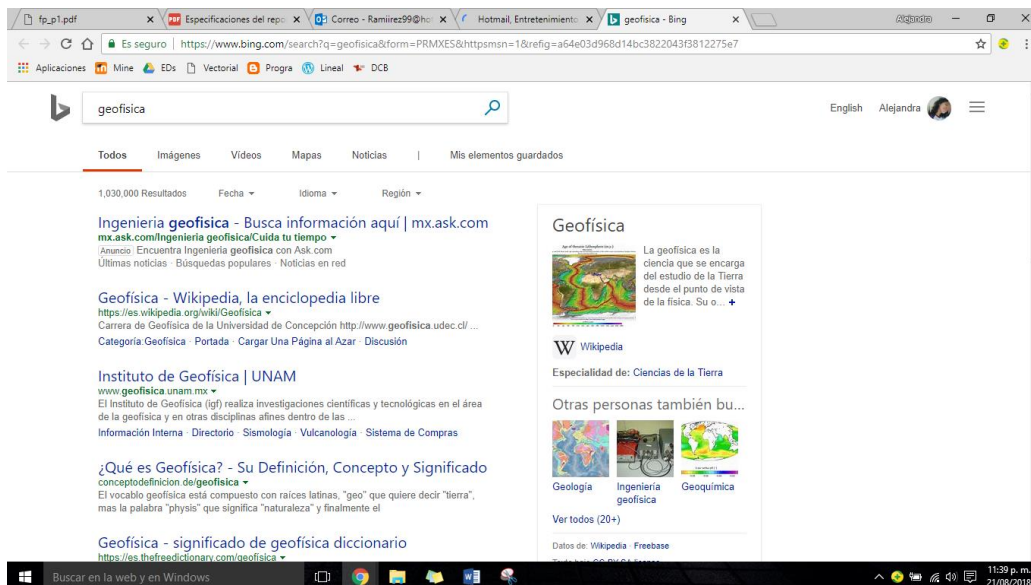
fp_p1.pdf ×
Especificaciones del repo ×
Correo - Ramiirez99@ho ×
Hotmail, Entretenimiento ×
geofisica - Bing ×
Alejandra

Es seguro | https://www.bing.com/search?q=geofisica&form=PRMXES&httpsmsn=1&refig=a64e03d968d14bc3822043f3812275e7

Aplicaciones Mine EDs Vectorial Progra Lineal DCB

geofisica

English Alejandra

Todos Imágenes Videos Mapas Noticias | Mis elementos guardados

1,030,000 Resultados Fecha Idioma Región

Ingenieria geofisica - Busca información aquí | mx.ask.com
mx.ask.com/Ingenieria geofisica/Cuida tu tiempo
Anuncio Encuentra Ingenieria geofisica con Ask.com
Últimas noticias · Búsquedas populares · Noticias en red

Geofísica - Wikipedia, la enciclopedia libre
https://es.wikipedia.org/wiki/Geofísica
Carrera de Geofísica de la Universidad de Concepción http://www.geofisica.udec.cl/ ...
Categoría:Geofísica · Portada · Cargar Una Página al Azar · Discusión

Instituto de Geofísica | UNAM
www.geofisica.unam.mx
El Instituto de Geofísica (igf) realiza investigaciones científicas y tecnológicas en el área de la geofísica y en otras disciplinas afines dentro de las ...
Información Interna · Directorio · Sismología · Vulcanología · Sistema de Compras

¿Qué es Geofísica? - Su Definición, Concepto y Significado
conceptodefinicion.de/geofisica
El vocablo geofísica está compuesto con raíces latinas, "geo" que quiere decir "tierra", mas la palabra "physis" que significa "naturaleza" y finalmente el

Geofísica - significado de geofísica diccionario
https://es.thefreedictionary.com/geofisica

Geofísica
La geofísica es la ciencia que se encarga del estudio de la Tierra desde el punto de vista de la física. Su o... +

Wikipedia

Especialidad de: Ciencias de la Tierra

Otras personas también bu...

Geología
Ingeniería geofísica
Geoquímica

Ver todos (20+)

Datos de: Wikipedia · Freebase

Buscar en la web y en Windows

11:39 p. m.
21/08/2018